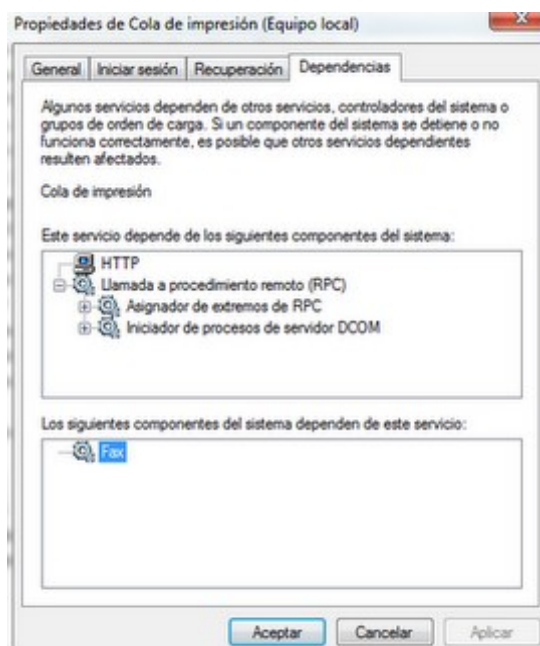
Propiedades de Cola de impresión (Equipo local)

General | Iniciar sesión | Recuperación | Dependencias

Algunos servicios dependen de otros servicios, controladores del sistema o grupos de orden de carga. Si un componente del sistema se detiene o no funciona correctamente, es posible que otros servicios dependientes resulten afectados.

Cola de impresión

Este servicio depende de los siguientes componentes del sistema:

HTTP
Llamada a procedimiento remoto (RPC)
Asignador de extremos de RPC
Iniciador de procesos de servidor DCOM

Los siguientes componentes del sistema dependen de este servicio:

Fax

Aceptar | Cancelar | Aplicar